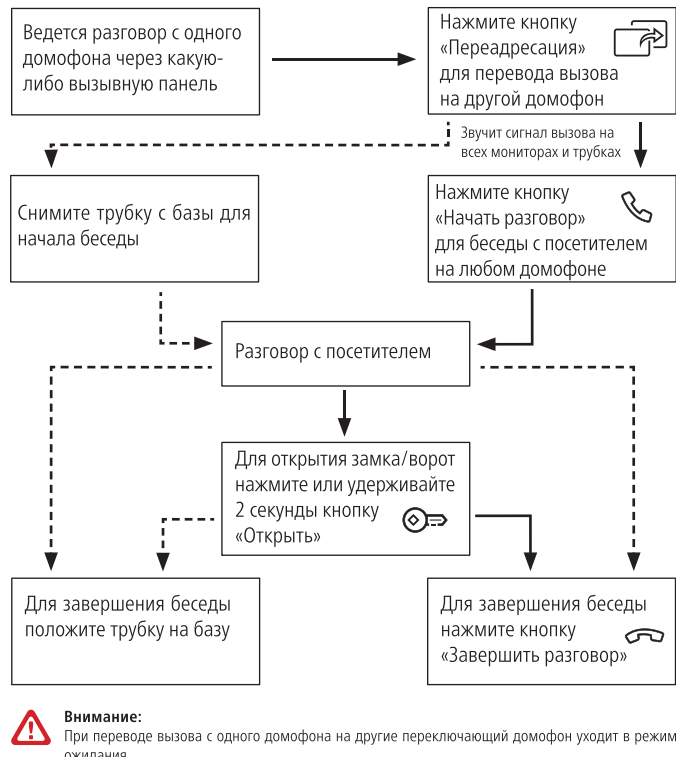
Ведется разговор с одного домофона через какую-либо вызывную панель

Нажмите кнопку «Переадресация» для перевода вызова на другой домофон

Звучит сигнал вызова на всех мониторах и трубках

Снимите трубку с базы для начала беседы

Нажмите кнопку «Начать разговор» для беседы с посетителем на любом домофоне

Разговор с посетителем

Для открытия замка/ворот нажмите или удерживайте 2 секунды кнопку «Открыть»

Для завершения беседы положите трубку на базу

Для завершения беседы нажмите кнопку «Завершить разговор»

Внимание:
При переводе вызова с одного домофона на другие переключающий домофон уходит в режим ожидания.